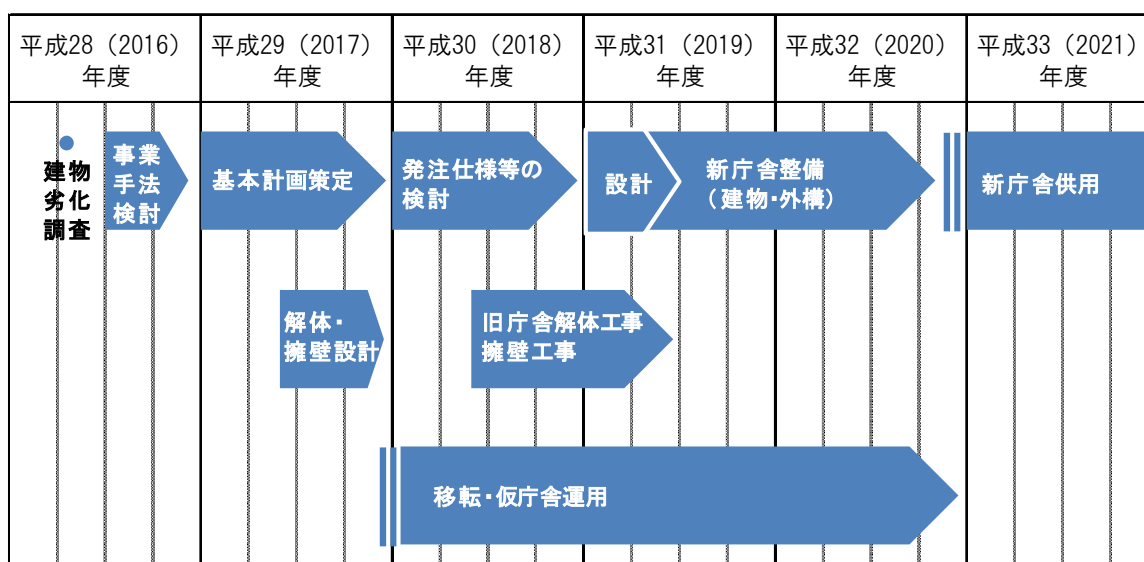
| 平成28（2016）年度 | 平成29（2017）年度 | 平成30（2018）年度 | 平成31（2019）年度 | 平成32（2020）年度 | 平成33（2021）年度 |
|---|---|---|---|---|---|

建物劣化調査

事業手法検討

基本計画策定

発注仕様等の検討

設計

新庁舎整備（建物・外構）

新庁舎供用

解体・擁壁設計

旧庁舎解体工事 擁壁工事

移転・仮庁舎運用